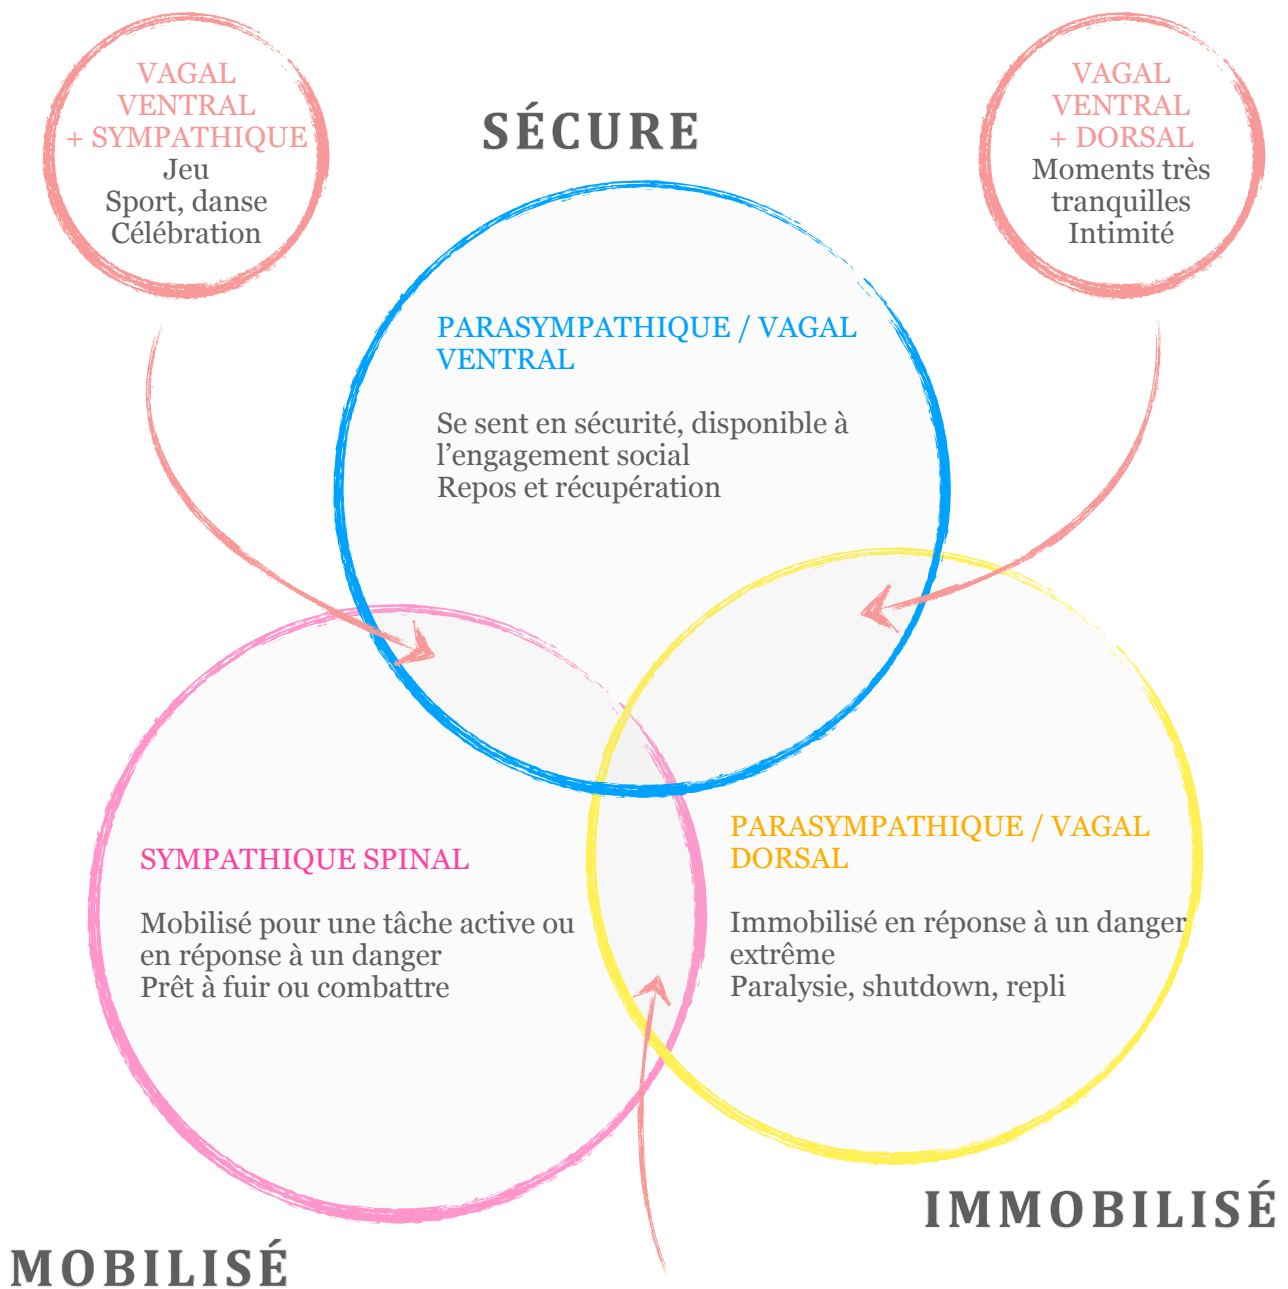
VAGAL VENTRAL + SYMPATHIQUE
Jeu
Sport, danse
Célébration

SÉCURE

VAGAL VENTRAL + DORSAL
Moments très tranquilles
Intimité

PARASYMPATHIQUE / VAGAL VENTRAL

Se sent en sécurité, disponible à l'engagement social
Repos et récupération

SYMPATHIQUE SPINAL

Mobilisé pour une tâche active ou en réponse à un danger
Prêt à fuir ou combattre

PARASYMPATHIQUE / VAGAL DORSAL

Immobilisé en réponse à un danger extrême
Paralysie, shutdown, repli

IMMOBILISÉ

MOBILISÉ